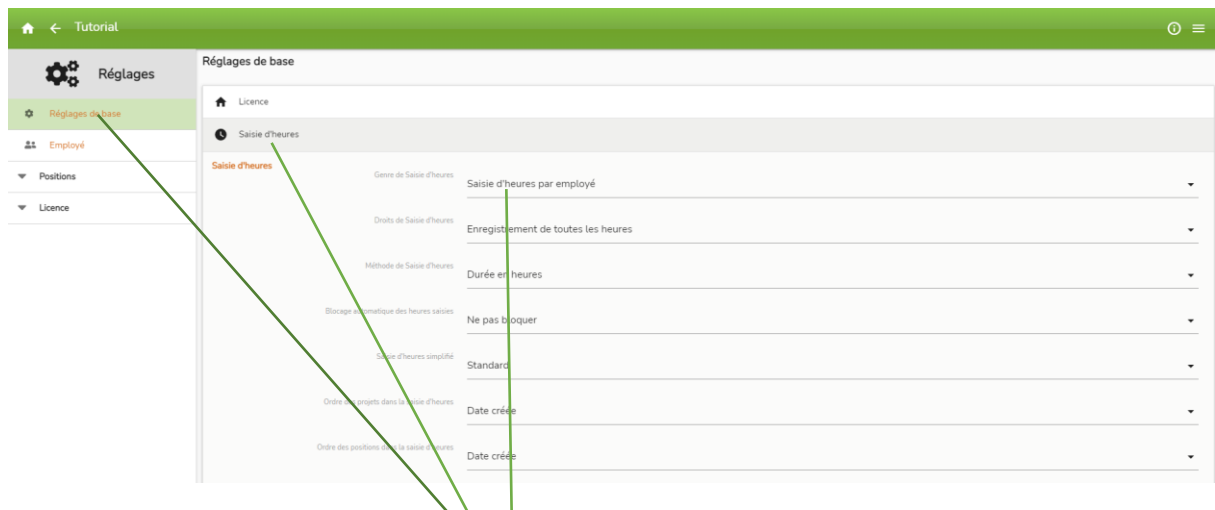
Tutorial

Réglages

Réglages de base

Employé

Positions

Licence

Réglages de base

Licence

Saisie d'heures

Saisie d'heures

Genre de Saisie d'heures
Saisie d'heures par employé

Droits de Saisie d'heures
Enregistrement de toutes les heures

Méthode de Saisie d'heures
Durée en heures

Blocage automatique des heures saisies
Ne pas bloquer

Saisie d'heures simplifié
Standard

Ordre des projets dans la saisie d'heures
Date créée

Ordre des positions dans la saisie d'heures
Date créée